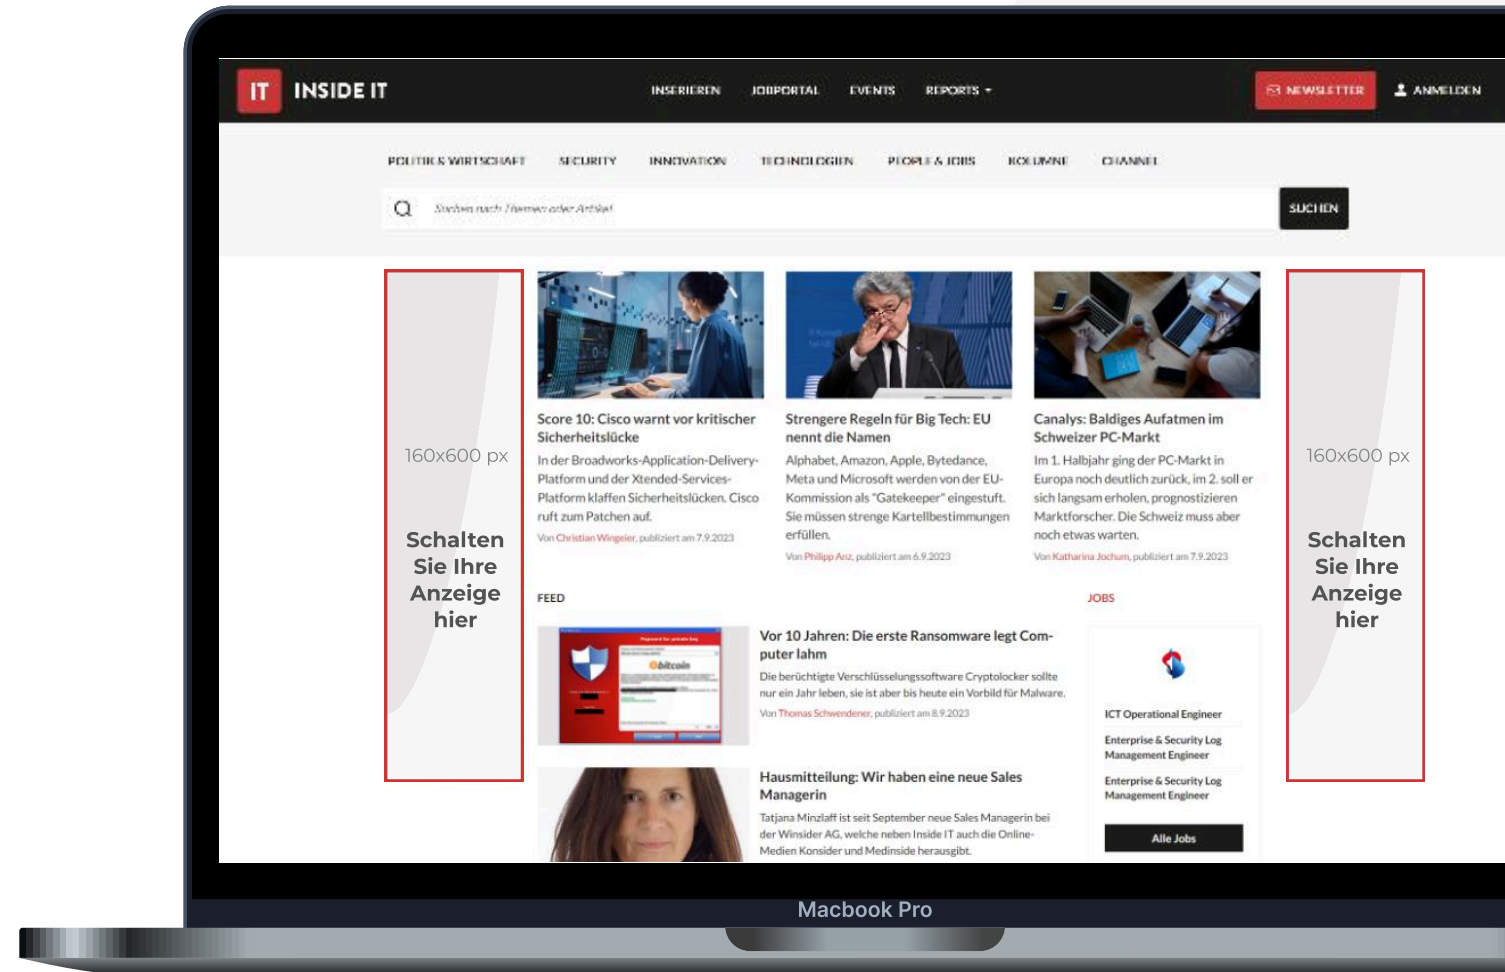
IT INSIDE IT

INSERIEREN JOBPORTAL EVENTS REPORTS

NEWSLETTER ANMELDEN

POLITIK & WIRTSCHAFT SECURITY INNOVATION TECHNOLOGIEN PEOPLE & JOBS KOLUMNE CHANNEL

Suchen nach Themen oder Artikel

SUCHEN

160x600 px

Schalten Sie Ihre Anzeige hier

Score 10: Cisco warnt vor kritischer Sicherheitslücke

In der Broadworks-Application-Delivery-Platform und der Xtended-Services-Platform klaffen Sicherheitslücken. Cisco ruft zum Patchen auf.

Von Christian Wingeier, publiziert am 7.9.2023

Strengere Regeln für Big Tech: EU nennt die Namen

Alphabet, Amazon, Apple, Bytedance, Meta und Microsoft werden von der EU-Kommission als "Gatekeeper" eingestuft. Sie müssen strenge Kartellbestimmungen erfüllen.

Von Philipp Anz, publiziert am 6.9.2023

Canalys: Baldiges Aufatmen im Schweizer PC-Markt

Im 1. Halbjahr ging der PC-Markt in Europa noch deutlich zurück, im 2. soll er sich langsam erholen, prognostizieren Marktforscher. Die Schweiz muss aber noch etwas warten.

Von Katharina Jochum, publiziert am 7.9.2023

160x600 px

Schalten Sie Ihre Anzeige hier

FEED

Vor 10 Jahren: Die erste Ransomware legt Computer lahm

Die berüchtigte Verschlüsselungssoftware Cryptolocker sollte nur ein Jahr leben, sie ist aber bis heute ein Vorbild für Malware.

Von Thomas Schwendener, publiziert am 8.9.2023

Hausmitteilung: Wir haben eine neue Sales Managerin

Tatjana Minzlaff ist seit September neue Sales Managerin bei der Winsider AG, welche neben Inside IT auch die Online-Medien Konsider und Medinside herausgibt.

JOBS

ICT Operational Engineer

Enterprise & Security Log Management Engineer

Enterprise & Security Log Management Engineer

Alle Jobs

Macbook Pro